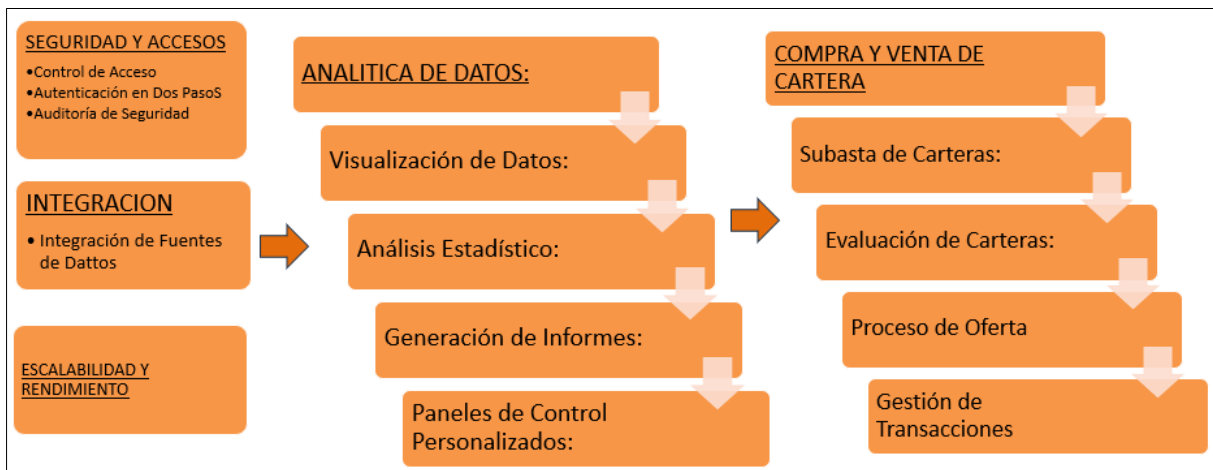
SEGURIDAD Y ACCESOS

•Control de Acceso
•Autenticación en Dos PasoS
•Auditoría de Seguridad

INTEGRACION

• Integración de Fuentes de Dattos

ESCALABILIDAD Y RENDIMIENTO

ANALITICA DE DATOS:

Visualización de Datos:

Análisis Estadístico:

Generación de Informes:

Paneles de Control Personalizados:

COMPRA Y VENTA DE CARTERA

Subasta de Carteras:

Evaluación de Carteras:

Proceso de Oferta

Gestión de Transacciones